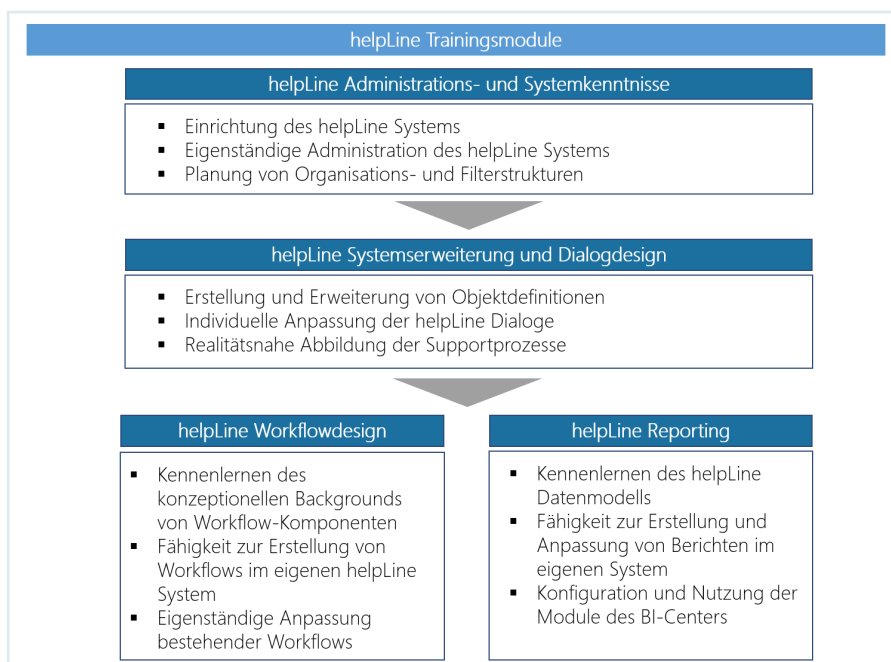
helpLine Trainingsmodule

helpLine Administrations- und Systemkenntnisse

- Einrichtung des helpLine Systems
- Eigenständige Administration des helpLine Systems
- Planung von Organisations- und Filterstrukturen

helpLine Systemserweiterung und Dialogdesign

- Erstellung und Erweiterung von Objektdefinitionen
- Individuelle Anpassung der helpLine Dialoge
- Realitätsnahe Abbildung der Supportprozesse

helpLine Workflowdesign

- Kennenlernen des konzeptionellen Backgrounds von Workflow-Komponenten
- Fähigkeit zur Erstellung von Workflows im eigenen helpLine System
- Eigenständige Anpassung bestehender Workflows

helpLine Reporting

- Kennenlernen des helpLine Datenmodells
- Fähigkeit zur Erstellung und Anpassung von Berichten im eigenen System
- Konfiguration und Nutzung der Module des BI-Centers